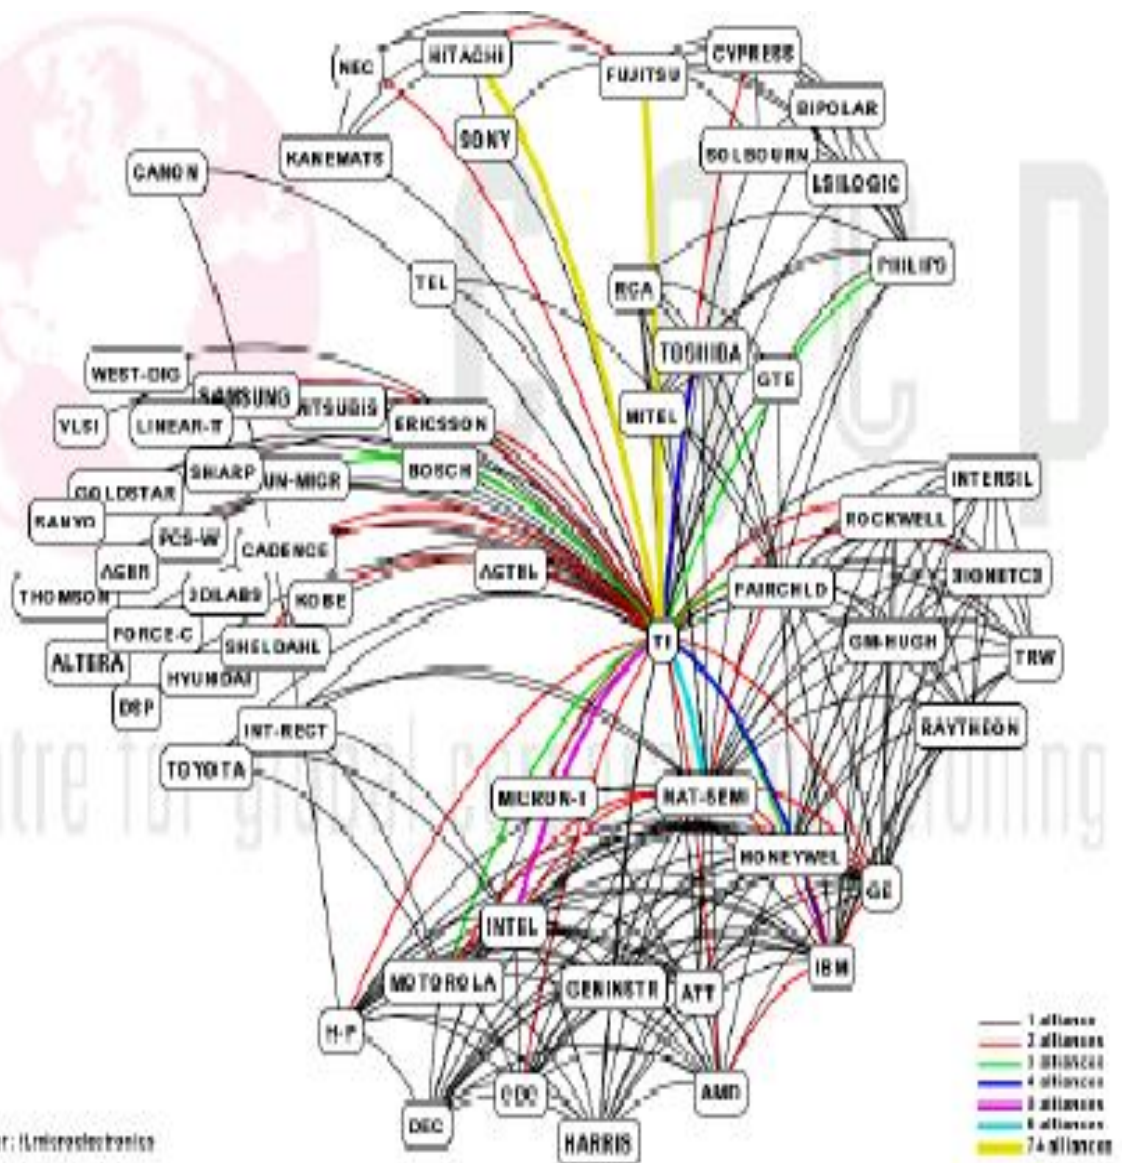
NEC
HITACHI
FUJITSU
CYPRESS
BIPOLAR
SONY
KANEMATS
CANON
SOLBOURN
LSILOGIC
PHILIPS
TEL
RCA
TOSHIBA
GTE
WEST-DIG
SAMSUNG
MITSUBIS
VLSI
LINEAR-T
ERICSSON
MITEL
SHARP
UN-MICR
BOSCH
GOLDSTAR
INTERSIL
SANYO
PCS-W
CADENCE
ROCKWELL
AGER
ACTEL
SIGNETCS
THOMSON
3DLABS
KOBE
FAIRCHLD
FORCE-C
TI
GM-HUGH
TRW
ALTERA
SHELDAHL
HYUNDAI
DSP
INT-RECT
RAYTHEON
TOYOTA
MICRON-T
NAT-SEMI
HONEYWEL
GE
INTEL
IBM
MOTOROLA
GENINSTR
ATT
H-P
CDC
AMD
DEC
HARRIS
r: Microelectronics
1 alliance
2 alliances
3 alliances
4 alliances
5 alliances
6 alliances
74 alliances